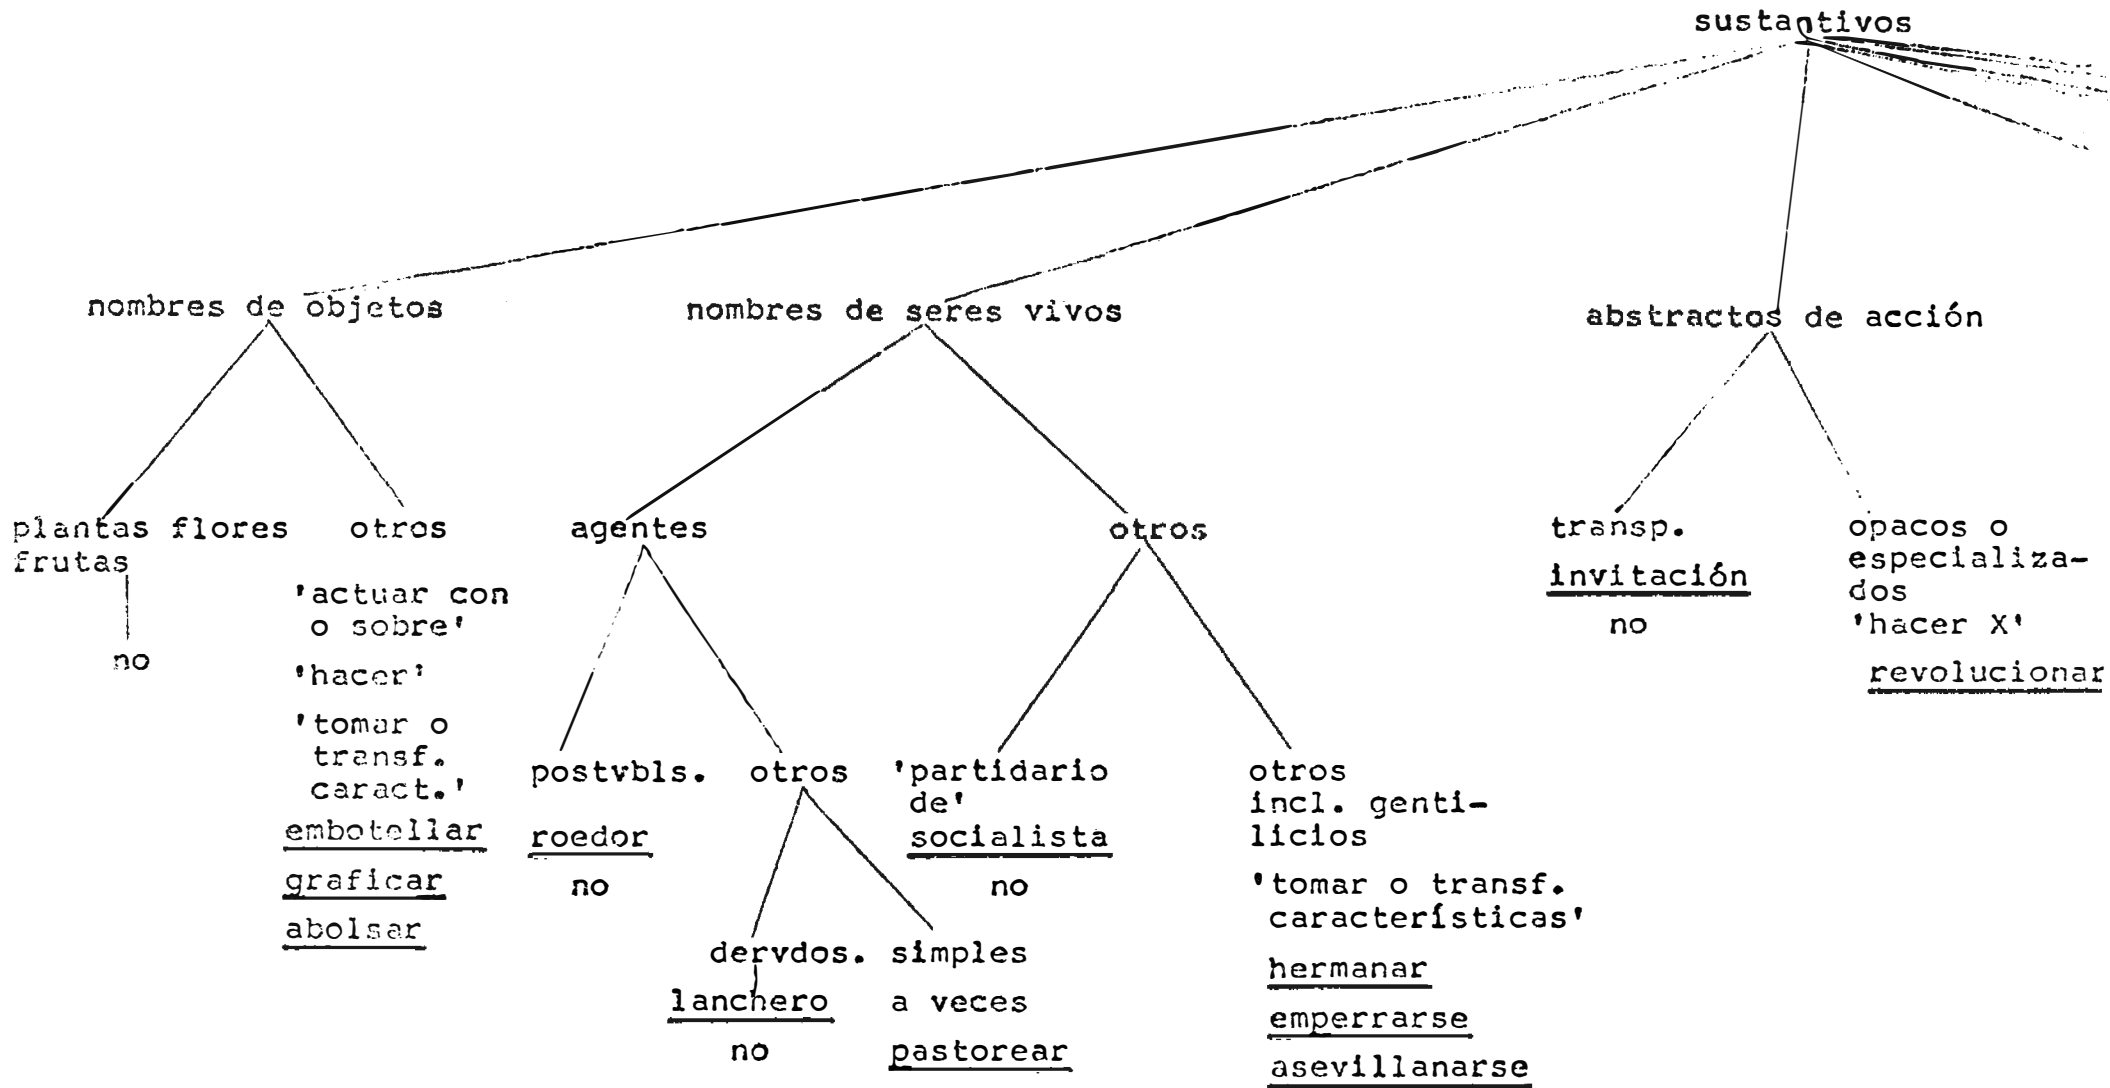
sustantivos

nombres de objetos

plantas flores frutas

no

otros

'actuar con o sobre'

'hacer'

'tomar o transf. caract.'

embotellar

graficar

abolsar

nombres de seres vivos

agentes

postvbls.

roedor

no

otros

dervdos.

lanchero

no

simples

a veces

pastorear

otros

'partidario de'

socialista

no

otros incl. gentilicios

'tomar o transf. características'

hermanar

emperrarse

asevillanarse

abstractos de acción

transp.

invitación

no

opacos o especializados

'hacer X'

revolucionar